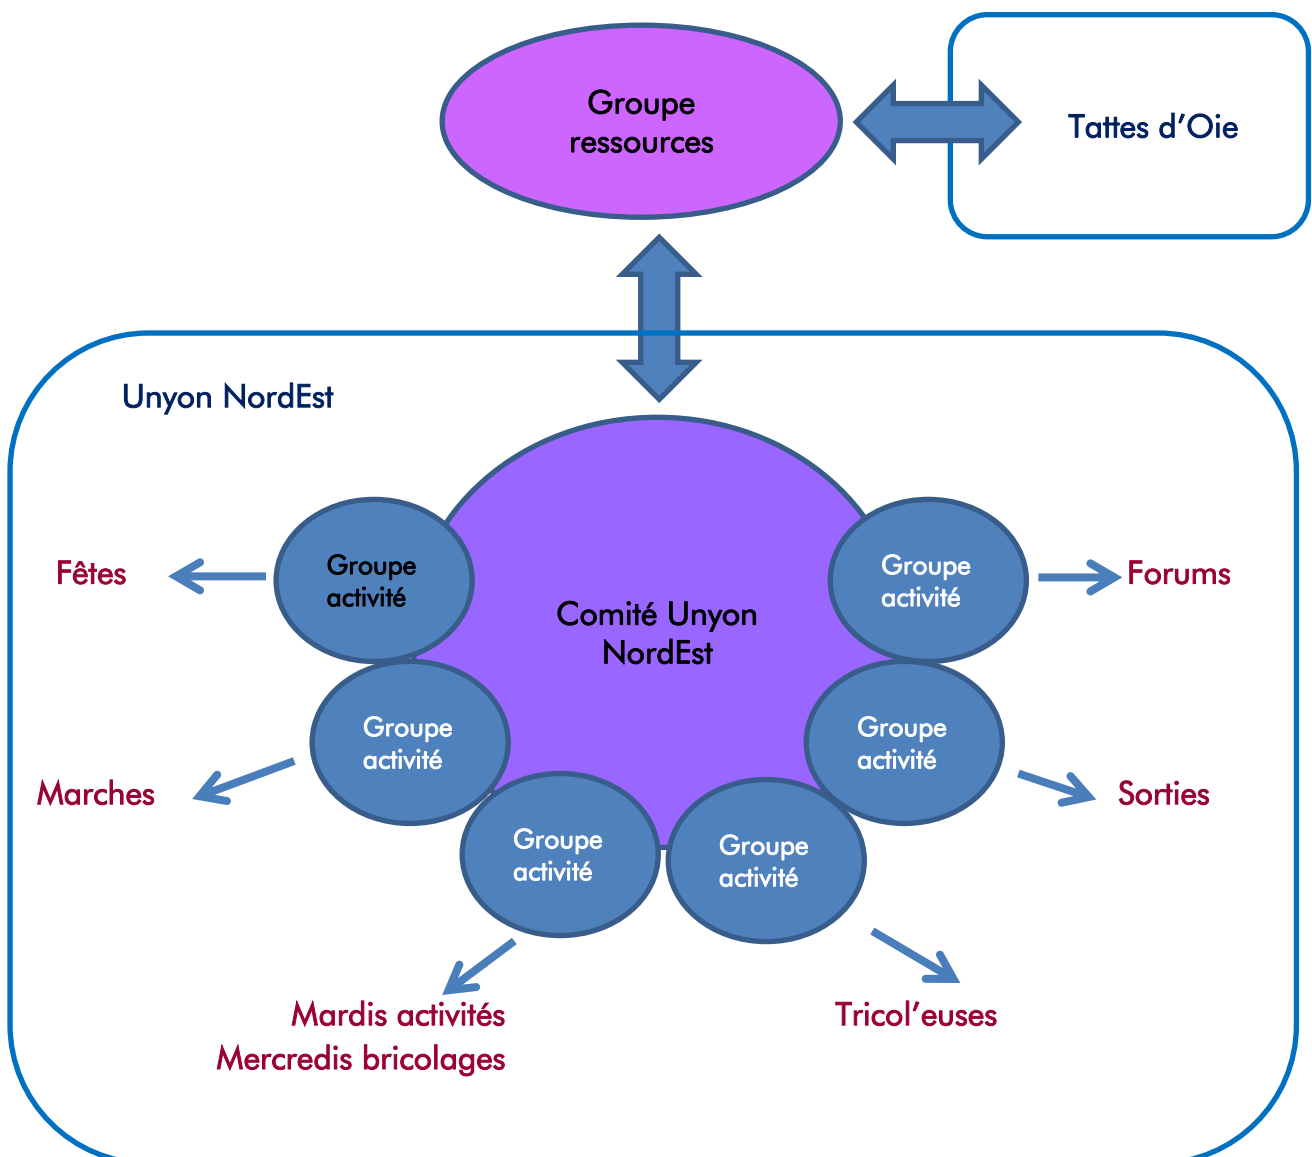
Groupe ressources

Tattes d’Oie

Unyon NordEst

Fêtes

Groupe activité

Comité Unyon NordEst

Groupe activité

Forums

Groupe activité

Marches

Groupe activité

Sorties

Groupe activité

Groupe activité

Mardis activités
Mercredis bricolages

Tricol’euses